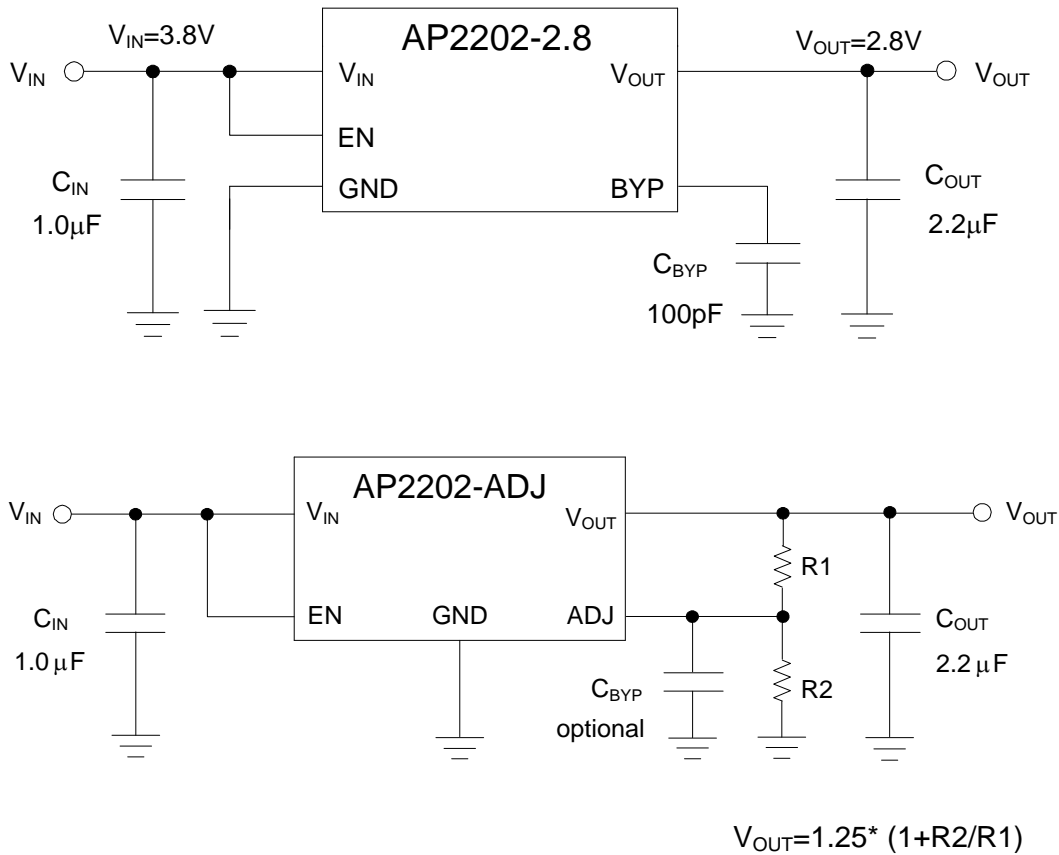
$V_{IN}$=3.8V
AP2202-2.8
$V_{OUT}$=2.8V
$V_{IN}$
$V_{IN}$
$V_{OUT}$
$V_{OUT}$
EN
$C_{IN}$
1.0μF
GND
BYP
$C_{OUT}$
2.2μF
$C_{BYP}$
100pF

AP2202-ADJ
$V_{IN}$
$V_{IN}$
$V_{OUT}$
$V_{OUT}$
R1
$C_{IN}$
1.0 μF
EN
GND
ADJ
$C_{OUT}$
2.2 μF
$C_{BYP}$
optional
R2

$V_{OUT}$=1.25* (1+R2/R1)